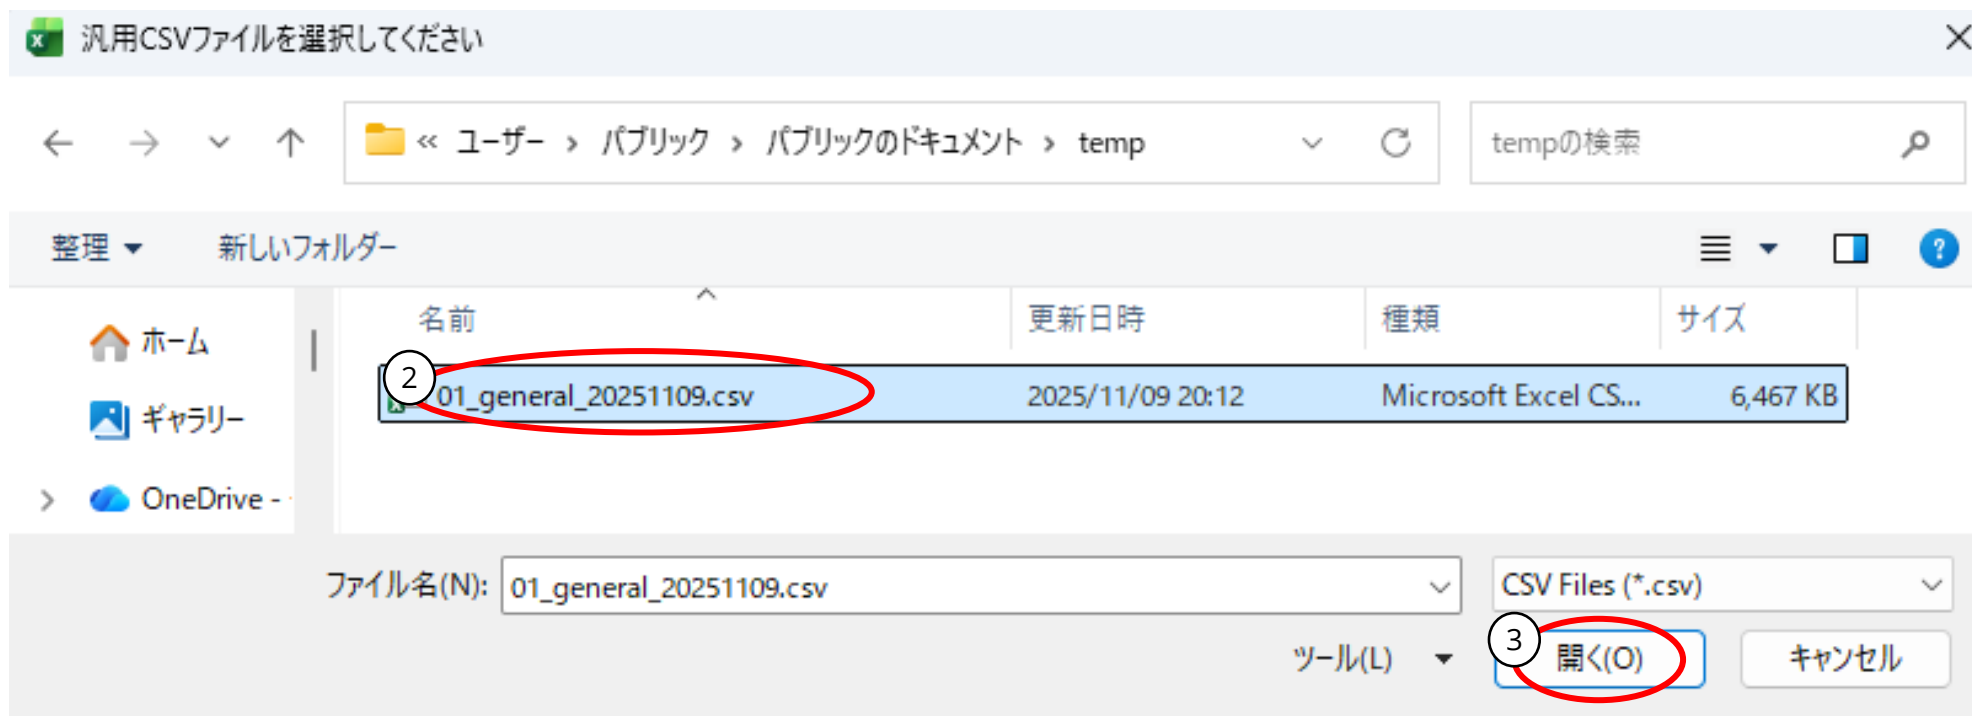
汎用CSVファイルを選択してください

« ユーザー › パブリック › パブリックのドキュメント › temp

tempの検索

整理 ▾ 新しいフォルダー

ホーム
ギャラリー
OneDrive -

| 名前 | 更新日時 | 種類 | サイズ |
|---|---|---|---|
| 01_general_20251109.csv | 2025/11/09 20:12 | Microsoft Excel CS... | 6,467 KB |

2

ファイル名(N): 01_general_20251109.csv

CSV Files (*.csv)

ツール(L) ▾

3

開く(O)

キャンセル